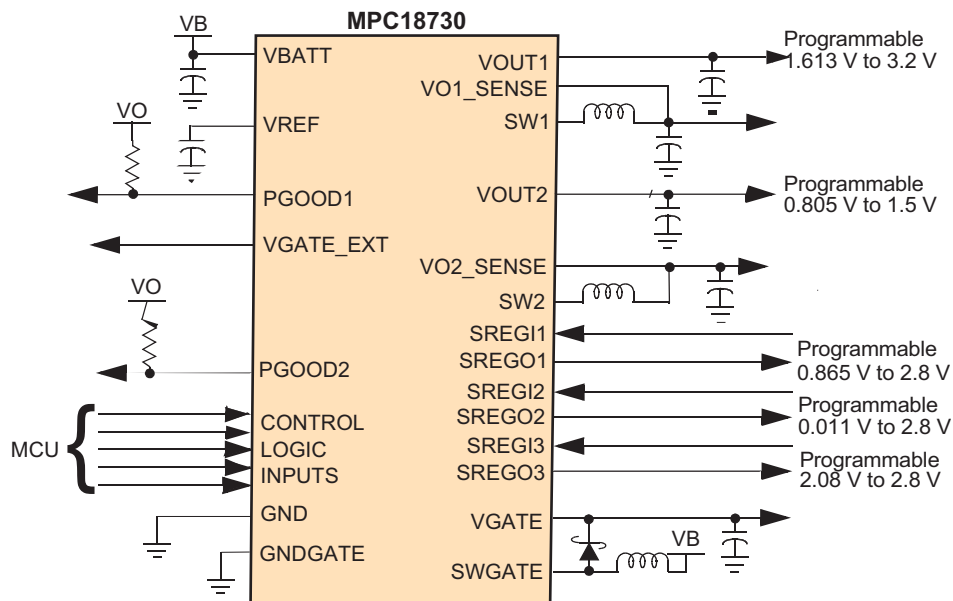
MPC18730

VB
VBATT
VO
VREF
PGOOD1
VGATE_EXT
VO
PGOOD2
MCU
CONTROL
LOGIC
INPUTS
GND
GNDGATE

VOUT1
VO1_SENSE
SW1
VOUT2
VO2_SENSE
SW2
SREGI1
SREGO1
SREGI2
SREGO2
SREGI3
SREGO3
VGATE
SWGATE
VB

Programmable
1.613 V to 3.2 V
Programmable
0.805 V to 1.5 V
Programmable
0.865 V to 2.8 V
Programmable
0.011 V to 2.8 V
Programmable
2.08 V to 2.8 V